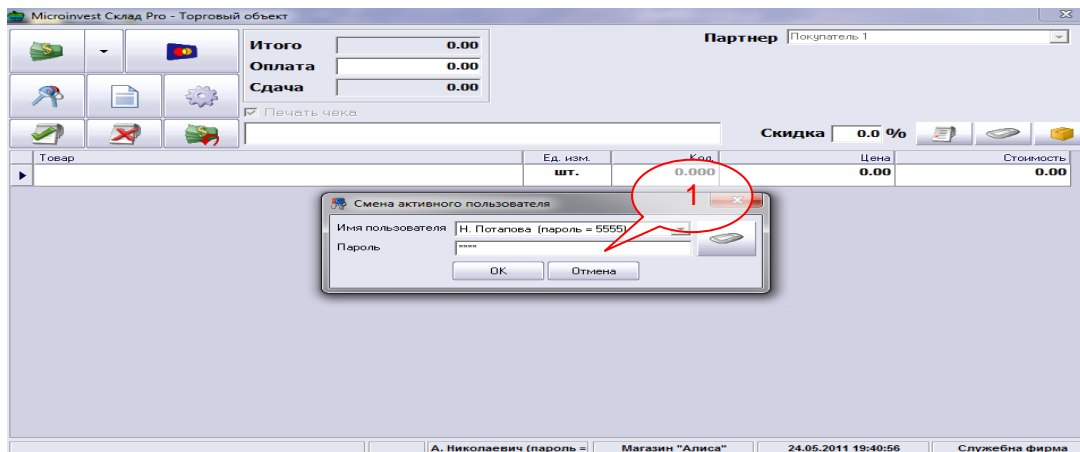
Microinvest Склад Pro - Торговый объект

Итого 0.00
Оплата 0.00
Сдача 0.00

Печать чека

Партнер Покупатель 1

Скидка 0.0 %

| Товар | Ед. изм. | Кол. | Цена | Стоимость |
|---|---|---|---|---|
| | шт. | 0.000 | 0.00 | 0.00 |

Смена активного пользователя

Имя пользователя Н. Потапова (пароль = 5555)
Пароль ****

OK Отмена

1

А. Николаевич (пароль = | Магазин "Алиса" | 24.05.2011 19:40:56 | Служебна фирма